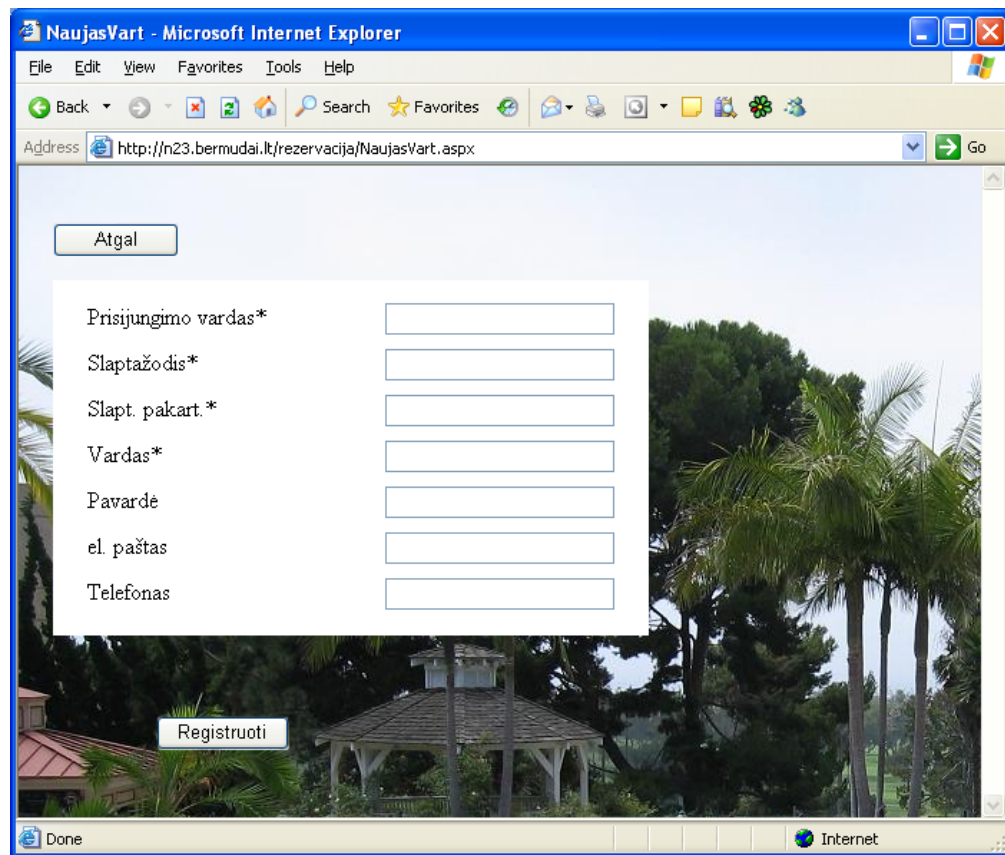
NaujasVart - Microsoft Internet Explorer

File Edit View Favorites Tools Help

Back Search Favorites

Address http://n23.bermudai.lt/rezervacija/NaujasVart.aspx Go

Atgal

Prisijungimo vardas*

Slaptažodis*

Slapt. pakart.*

Vardas*

Pavardė

el. paštas

Telefonas

Registruoti

Done Internet